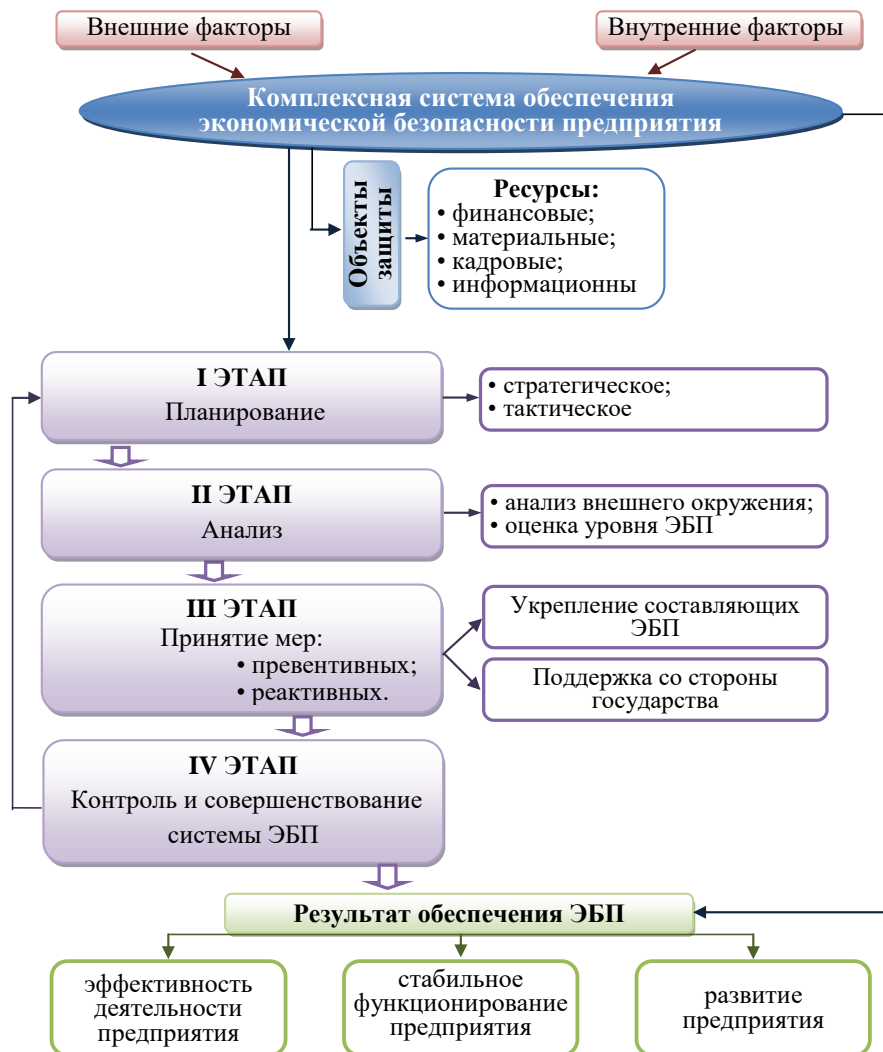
Внешние факторы

Внутренние факторы

Комплексная система обеспечения экономической безопасности предприятия

Объекты защиты

Ресурсы:
• финансовые;
• материальные;
• кадровые;
• информационны

I ЭТАП
Планирование

• стратегическое;
• тактическое

II ЭТАП
Анализ

• анализ внешнего окружения;
• оценка уровня ЭБП

III ЭТАП
Принятие мер:
• превентивных;
• реактивных.

Укрепление составляющих ЭБП

Поддержка со стороны государства

IV ЭТАП
Контроль и совершенствование системы ЭБП

Результат обеспечения ЭБП

эффективность деятельности предприятия

стабильное функционирование предприятия

развитие предприятия